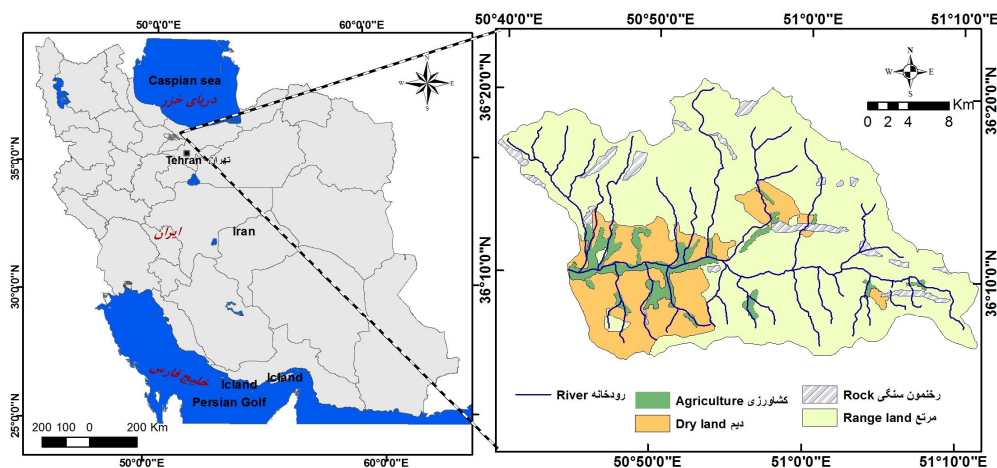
50°0'0"E
60°0'0"E
Caspian sea
دریای خزر
Tehran
تهران
ایران
Iran
خلیج فارس
Icland
Icland
Persian Golf
35°0'0"N
30°0'0"N
25°0'0"N
35°0'0"N
30°0'0"N
25°0'0"N
200 100 0 200 Km
50°0'0"E
60°0'0"E
N
W E
S

50°40'0"E
50°50'0"E
51°0'0"E
51°10'0"E
36°20'0"N
36°10'0"N
36°20'0"N
36°10'0"N
N
W E
S
0 2 4 8 Km
River رودخانه
Agriculture کشاورزی
Rock رخنمون سنگی
Dry land دیم
Range land مرتع
50°50'0"E
51°0'0"E
51°10'0"E